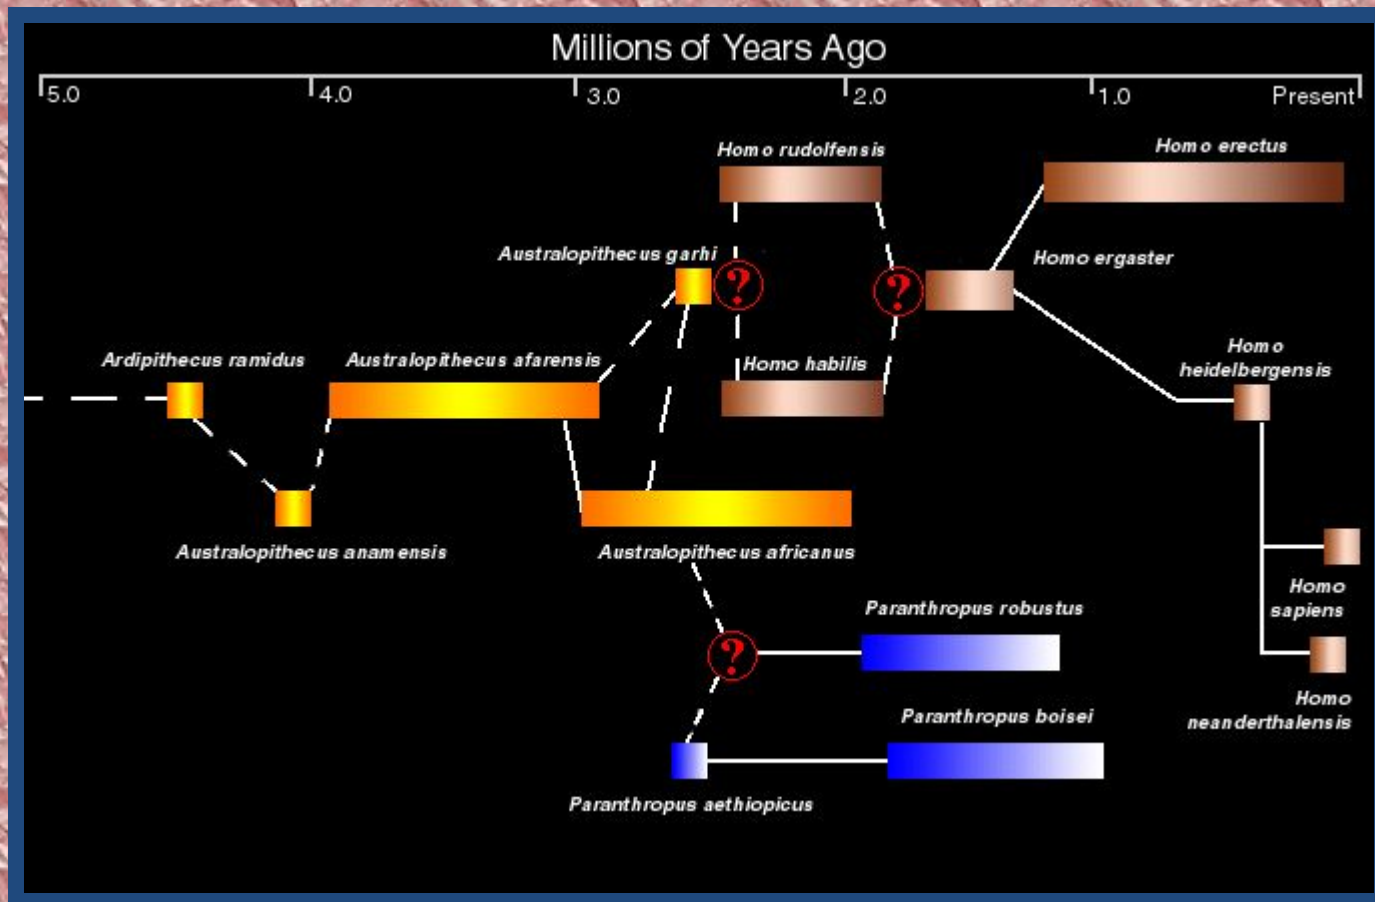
Millions of Years Ago

5.0 4.0 3.0 2.0 1.0 Present

Homo rudolfensis

Homo erectus

Australopithecus garhi

?

?

Homo ergaster

Ardipithecus ramidus

Australopithecus afarensis

Homo habilis

Homo heidelbergensis

Australopithecus anamensis

Australopithecus africanus

Homo sapiens

Paranthropus robustus

?

Homo neanderthalensis

Paranthropus boisei

Paranthropus aethiopicus